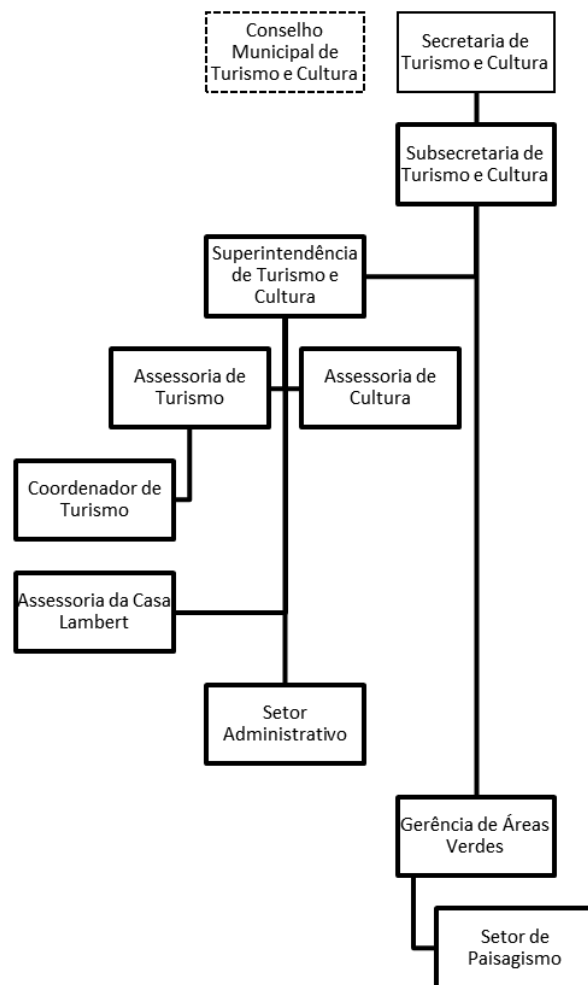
Conselho Municipal de Turismo e Cultura

Secretaria de Turismo e Cultura

Subsecretaria de Turismo e Cultura

Superintendência de Turismo e Cultura

Assessoria de Turismo

Assessoria de Cultura

Coordenador de Turismo

Assessoria da Casa Lambert

Setor Administrativo

Gerência de Áreas Verdes

Setor de Paisagismo